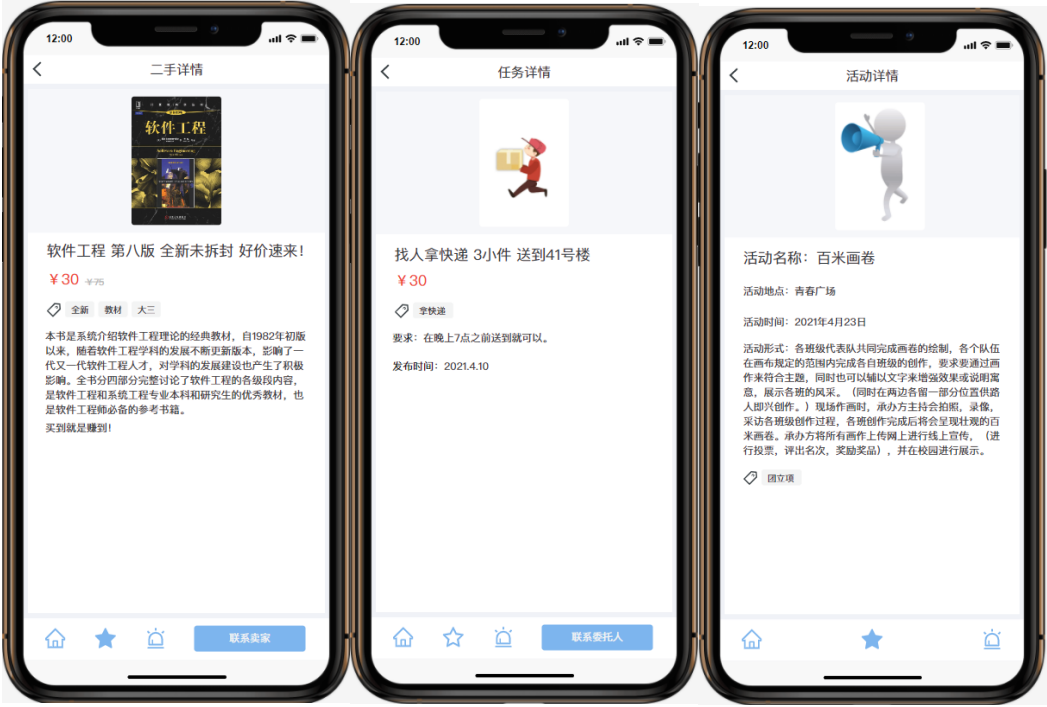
12:00

二手详情

软件工程

软件工程 第八版 全新未拆封 好价速来！

¥30 ¥75

全新 教材 大三

本书是系统介绍软件工程理论的经典教材，自1982年初版以来，随着软件工程学科的发展不断更新版本，影响了一代又一代软件工程人才，对学科的发展建设也产生了积极影响。全书分四部分完整讨论了软件工程的各级段内容，是软件工程和系统工程专业本科和研究生的优秀教材，也是软件工程师必备的参考书籍。

买到就是赚到！

联系卖家

12:00

任务详情

找人拿快递 3小件 送到41号楼

¥30

拿快递

要求：在晚上7点之前送到就可以。

发布时间：2021.4.10

联系委托人

12:00

活动详情

活动名称：百米画卷

活动地点：青春广场

活动时间：2021年4月23日

活动形式：各班级代表队共同完成画卷的绘制，各个队伍在画布规定的范围内完成各自班级的创作，要求要通过画作来符合主题，同时也可以辅以文字来增强效果或说明寓意，展示各班的风采。（同时在两边各留一部分位置供路人即兴创作。）现场作画时，承办方主持会拍照，录像，采访各班级创作过程，各班创作完成后将会呈现壮观的百米画卷。承办方将所有画作上传网上进行线上宣传，（进行投票，评出名次，奖励奖品），并在校园进行展示。

团立项